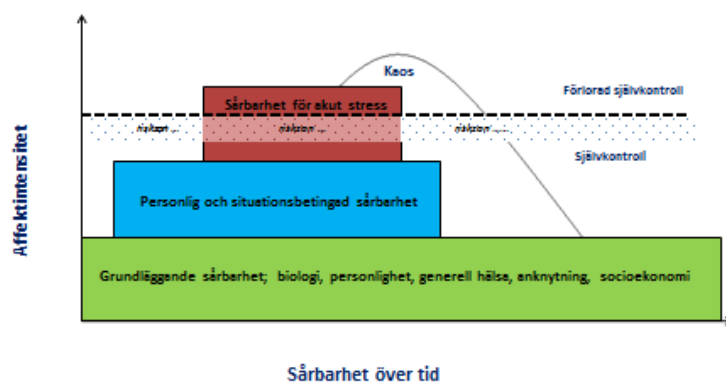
Affektintensitet

Kaos

Förlorad självkontroll

Sårbarhet för akut stress

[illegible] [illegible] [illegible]

Självkontroll

Personlig och situationsbetingad sårbarhet

Grundläggande sårbarhet; biologi, personlighet, generell hälsa, anknytning, socioekonomi

Sårbarhet över tid